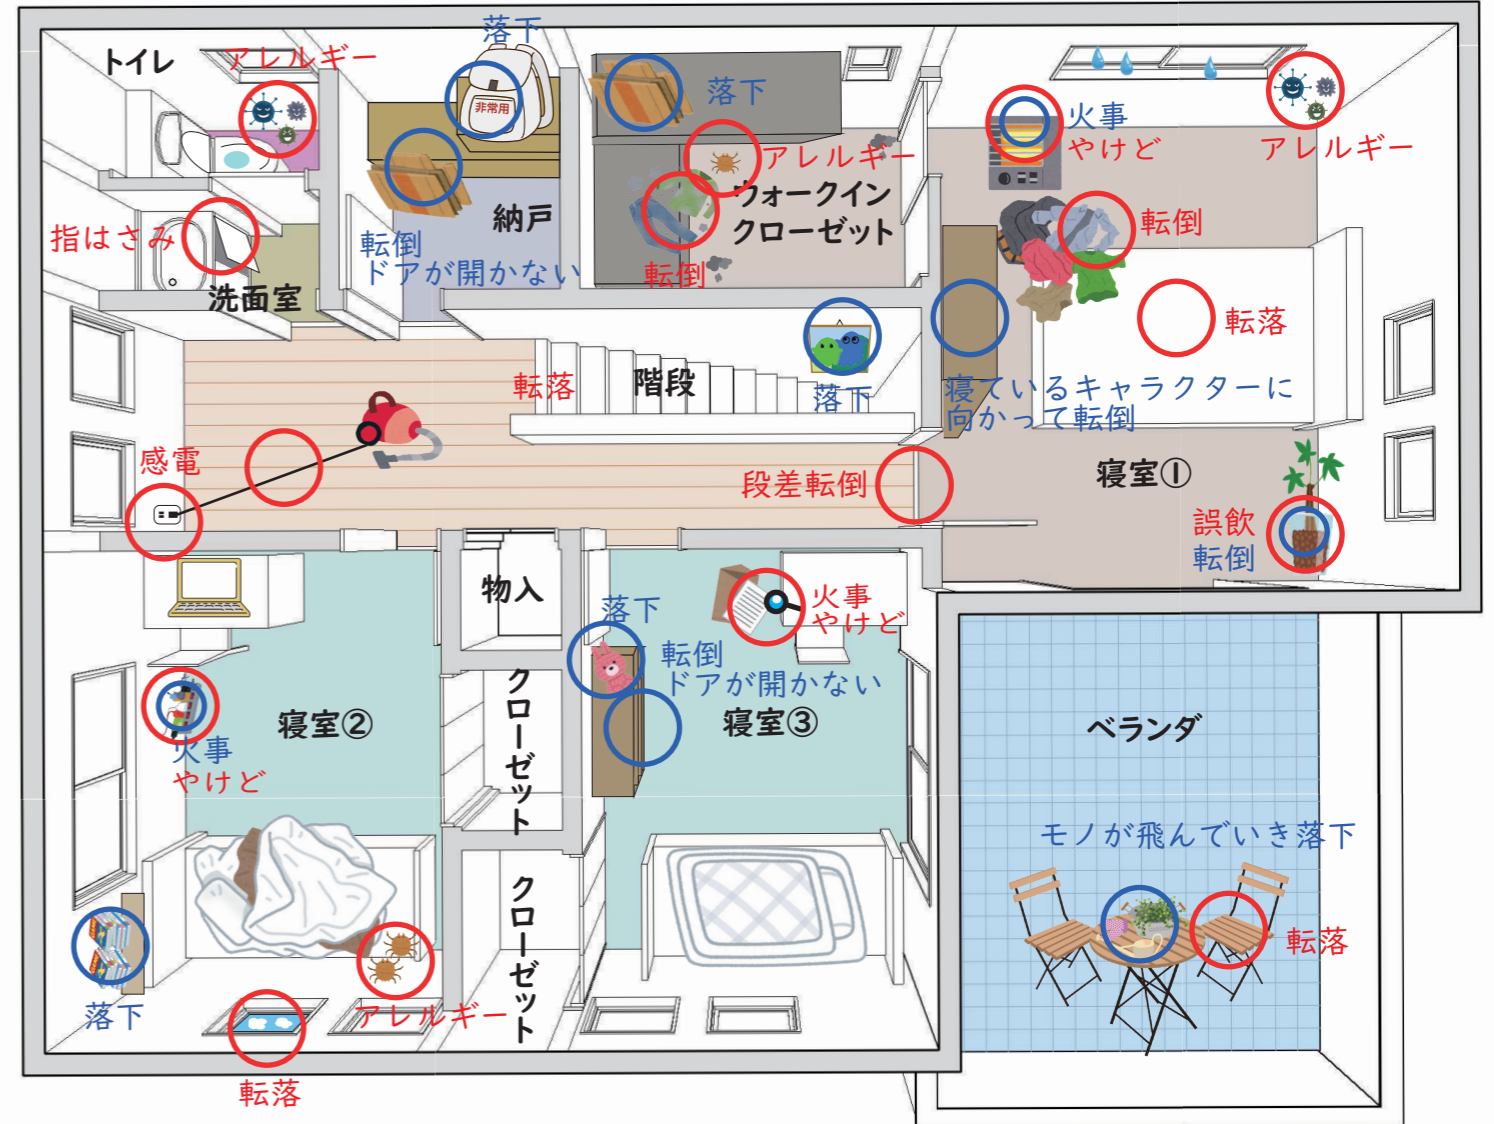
トイレ
アレルギー
落下
非常用
落下
火事
やけど
アレルギー
アレルギー
ウォークイン
クローゼット
転倒
指はさみ
納戸
転倒
ドアが開かない
転倒
洗面室
転落
転落
階段
落下
寝ているキャラクターに向かって転倒
感電
段差転倒
寝室①
誤飲
転倒
物入
落下
火事
やけど
転倒
ドアが開かない
寝室②
寝室③
ベランダ
火事
やけど
クローゼット
モノが飛んでいき落下
クローゼット
転落
落下
アレルギー
転落